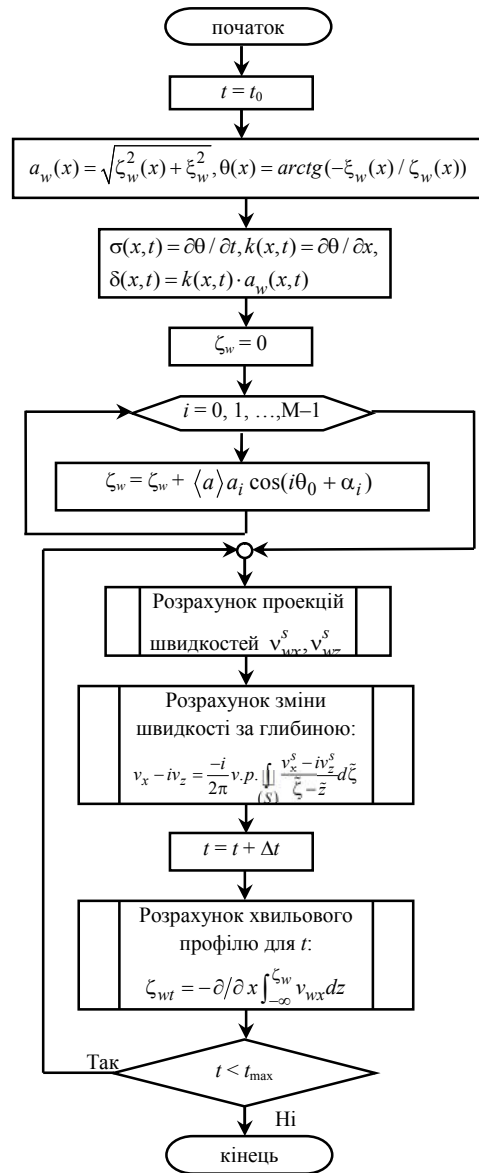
початок

$t = t_0$

$a_w(x) = \sqrt{\zeta_w^2(x) + \xi_w^2}, \theta(x) = arctg(-\xi_w(x) / \zeta_w(x))$

$\sigma(x,t) = \partial\theta / \partial t, k(x,t) = \partial\theta / \partial x,$
$\delta(x,t) = k(x,t) \cdot a_w(x,t)$

$\zeta_w = 0$

$i = 0, 1, \ldots, M-1$

$\zeta_w = \zeta_w + \langle a \rangle a_i \cos(i\theta_0 + \alpha_i)$

Розрахунок проекцій швидкостей $v_{wx}^s, v_{wz}^s$

Розрахунок зміни швидкості за глибиною:
$v_x - iv_z = \frac{-i}{2\pi} v.p. \int_{(S)} \frac{v_x^s - iv_z^s}{\tilde{\zeta} - \tilde{z}} d\tilde{\zeta}$

$t = t + \Delta t$

Розрахунок хвильового профілю для $t$:
$\zeta_{wt} = -\partial / \partial x \int_{-\infty}^{\zeta_w} v_{wx} dz$

Так

$t < t_{\max}$

Ні

кінець